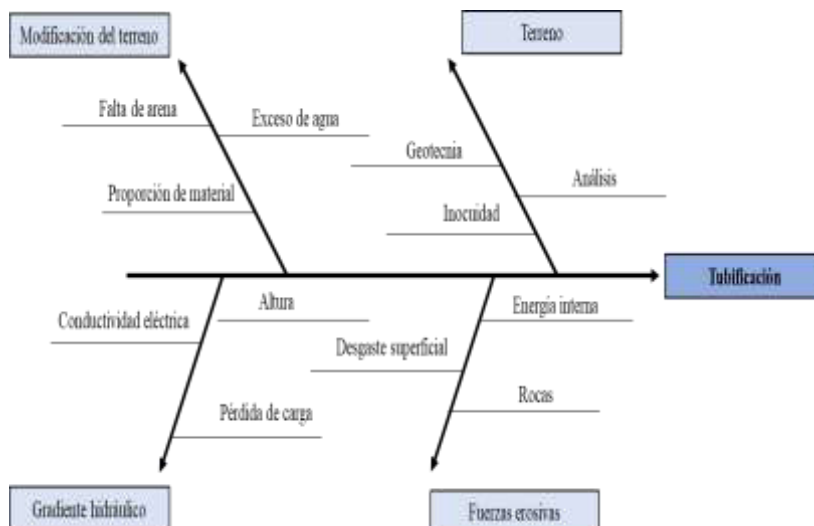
Modificación del terreno

Terreno

Falta de arena

Exceso de agua

Geotecnia

Análisis

Proporción de material

Inocuidad

Tubificación

Conductividad eléctrica

Altura

Energía interna

Desgaste superficial

Rocas

Pérdida de carga

Gradiente hidráulico

Fuerzas erosivas